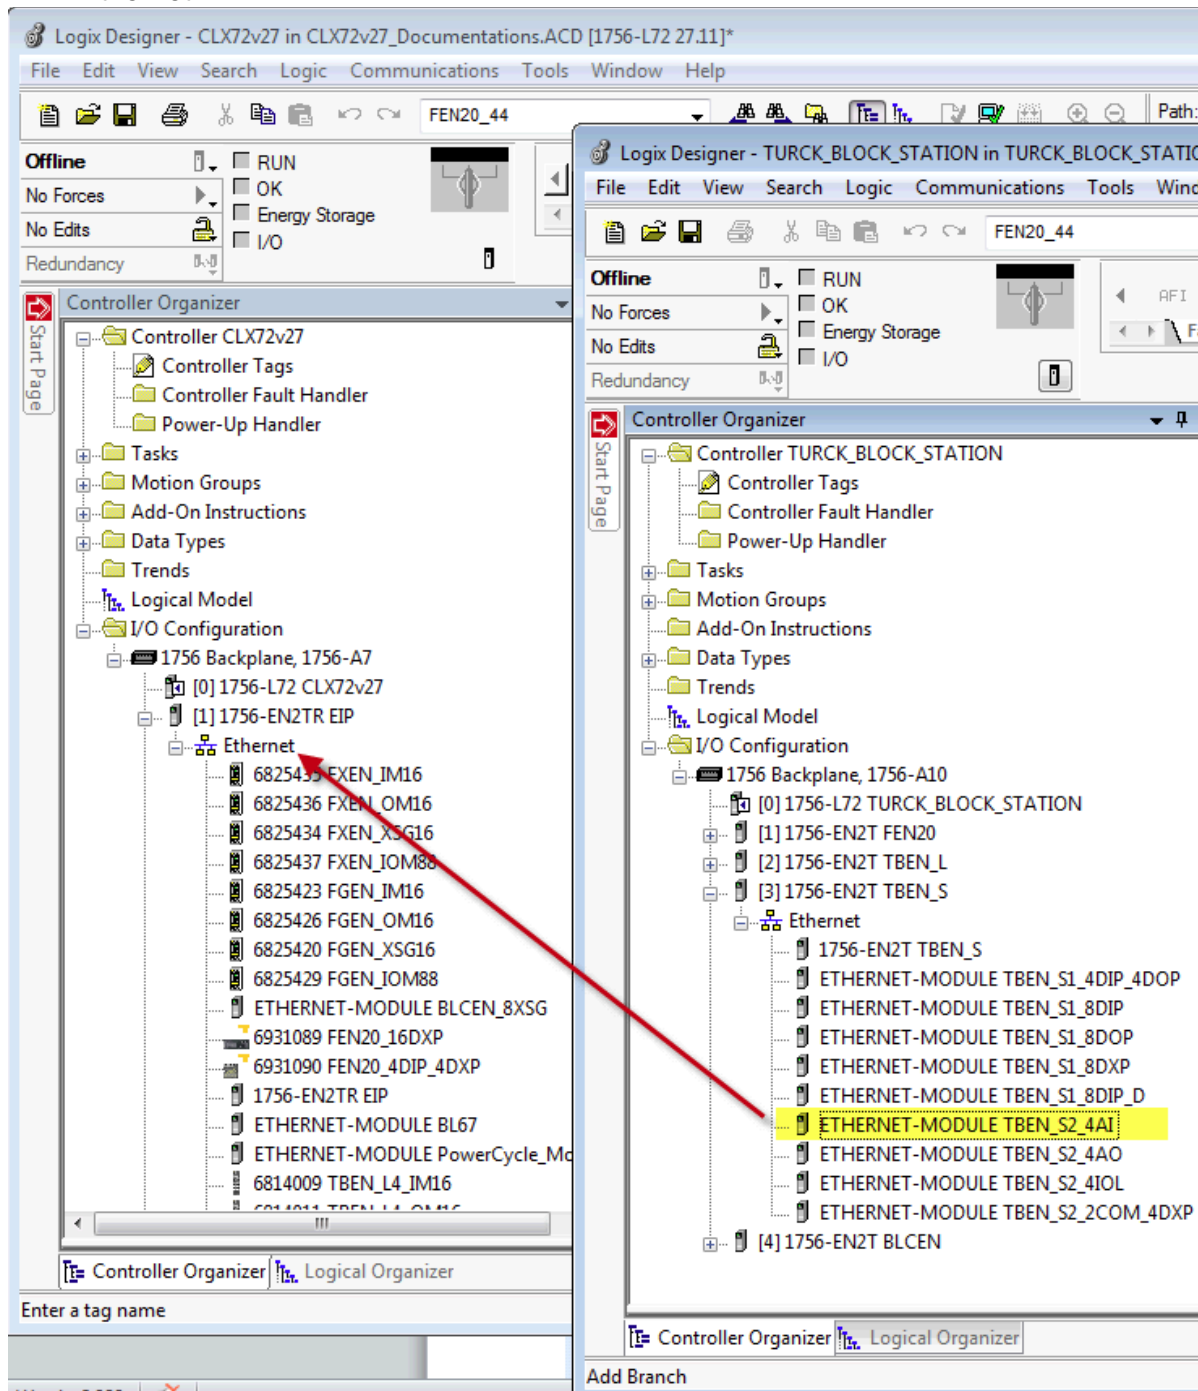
Logix Designer - CLX72v27 in CLX72v27_Documentations.ACD [1756-L72 27.11]*
File Edit View Search Logic Communications Tools Window Help
FEN20_44
Path:
Offline
No Forces
No Edits
Redundancy
RUN
OK
Energy Storage
I/O
Start Page
Controller Organizer
Controller CLX72v27
Controller Tags
Controller Fault Handler
Power-Up Handler
Tasks
Motion Groups
Add-On Instructions
Data Types
Trends
Logical Model
I/O Configuration
1756 Backplane, 1756-A7
[0] 1756-L72 CLX72v27
[1] 1756-EN2TR EIP
Ethernet
6825435 FXEN_IM16
6825436 FXEN_OM16
6825434 FXEN_XSG16
6825437 FXEN_IOM88
6825423 FGEN_IM16
6825426 FGEN_OM16
6825420 FGEN_XSG16
6825429 FGEN_IOM88
ETHERNET-MODULE BLCEN_8XSG
6931089 FEN20_16DXP
6931090 FEN20_4DIP_4DXP
1756-EN2TR EIP
ETHERNET-MODULE BL67
ETHERNET-MODULE PowerCycle_Mo
6814009 TBEN_L4_IM16
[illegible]
Controller Organizer
Logical Organizer
Enter a tag name

Logix Designer - TURCK_BLOCK_STATION in TURCK_BLOCK_STATIO
File Edit View Search Logic Communications Tools Wind
FEN20_44
Offline
No Forces
No Edits
Redundancy
RUN
OK
Energy Storage
I/O
AFI
Start Page
Controller Organizer
Controller TURCK_BLOCK_STATION
Controller Tags
Controller Fault Handler
Power-Up Handler
Tasks
Motion Groups
Add-On Instructions
Data Types
Trends
Logical Model
I/O Configuration
1756 Backplane, 1756-A10
[0] 1756-L72 TURCK_BLOCK_STATION
[1] 1756-EN2T FEN20
[2] 1756-EN2T TBEN_L
[3] 1756-EN2T TBEN_S
Ethernet
1756-EN2T TBEN_S
ETHERNET-MODULE TBEN_S1_4DIP_4DOP
ETHERNET-MODULE TBEN_S1_8DIP
ETHERNET-MODULE TBEN_S1_8DOP
ETHERNET-MODULE TBEN_S1_8DXP
ETHERNET-MODULE TBEN_S1_8DIP_D
ETHERNET-MODULE TBEN_S2_4AI
ETHERNET-MODULE TBEN_S2_4AO
ETHERNET-MODULE TBEN_S2_4IOL
ETHERNET-MODULE TBEN_S2_2COM_4DXP
[4] 1756-EN2T BLCEN
Controller Organizer
Logical Organizer
Add Branch